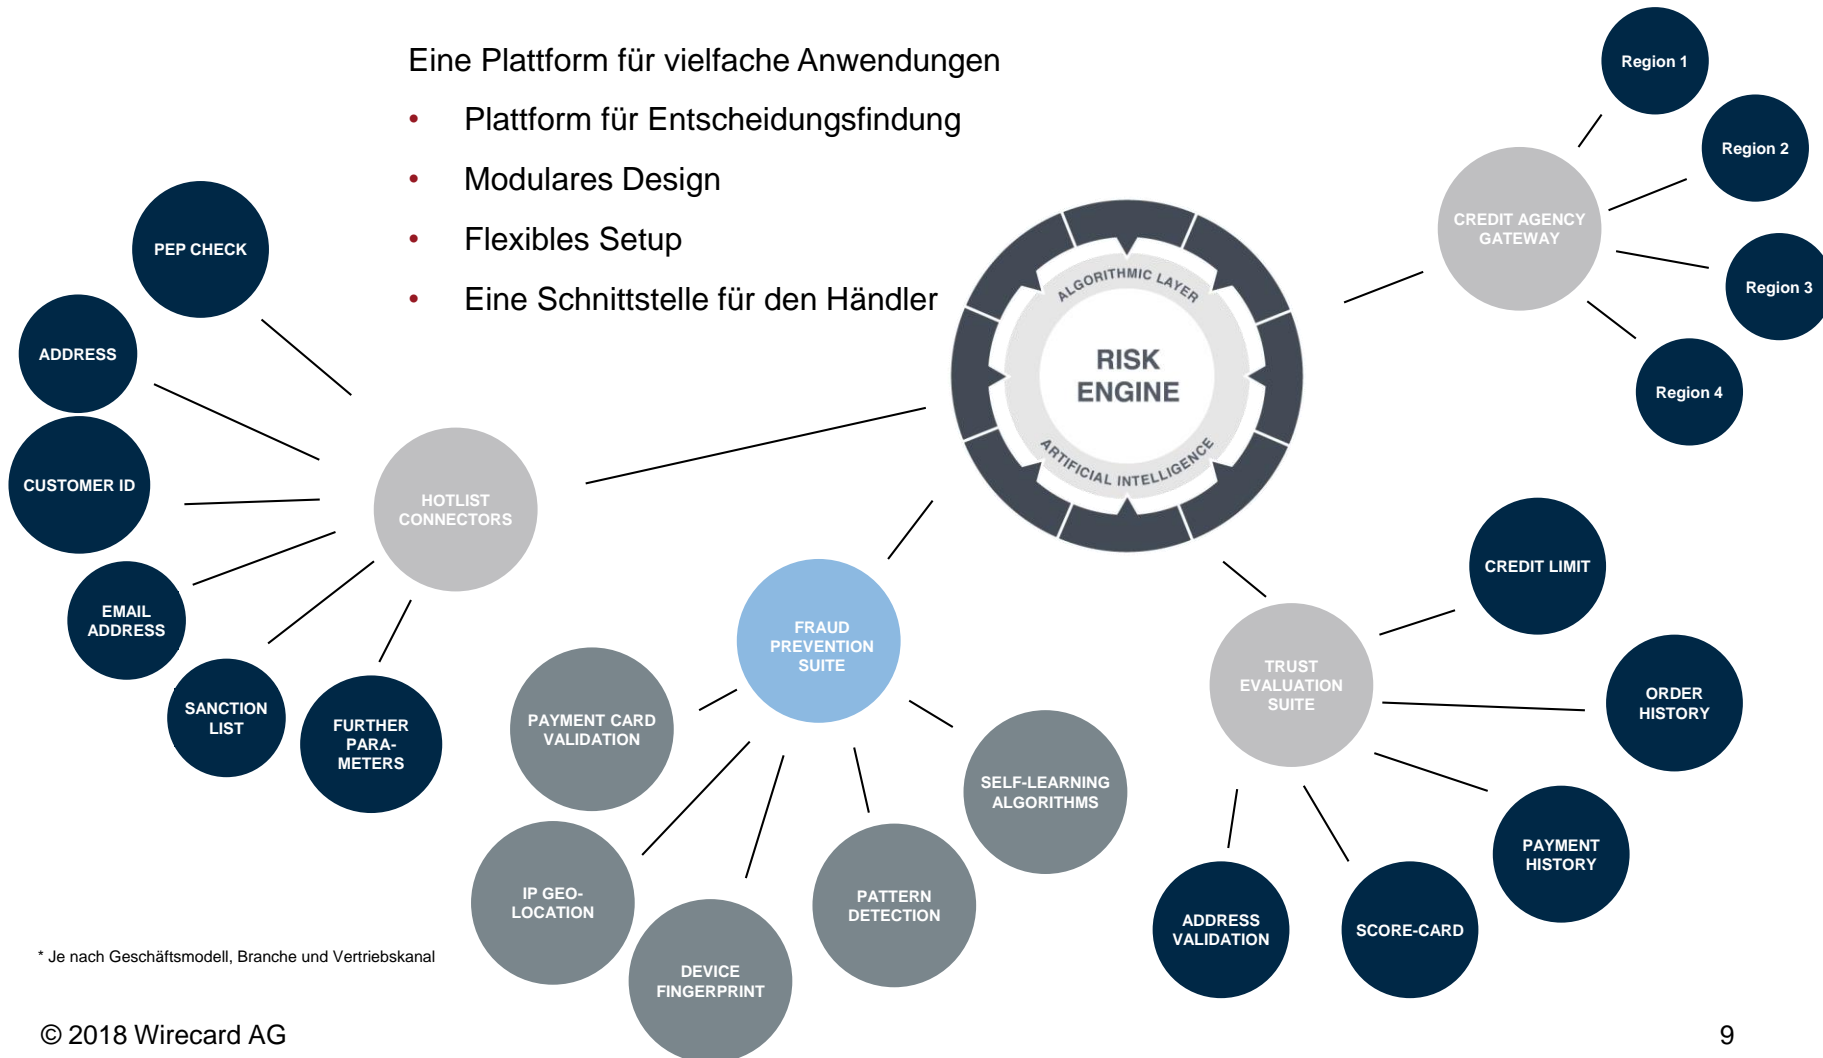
Eine Plattform für vielfache Anwendungen

- Plattform für Entscheidungsfindung
- Modulares Design
- Flexibles Setup
- Eine Schnittstelle für den Händler

Region 1

Region 2

Region 3

Region 4

CREDIT AGENCY GATEWAY

ALGORITHMIC LAYER

RISK ENGINE

ARTIFICIAL INTELLIGENCE

PEP CHECK

ADDRESS

CUSTOMER ID

EMAIL ADDRESS

SANCTION LIST

FURTHER PARA-METERS

HOTLIST CONNECTORS

FRAUD PREVENTION SUITE

PAYMENT CARD VALIDATION

SELF-LEARNING ALGORITHMS

IP GEO-LOCATION

DEVICE FINGERPRINT

PATTERN DETECTION

TRUST EVALUATION SUITE

CREDIT LIMIT

ORDER HISTORY

PAYMENT HISTORY

ADDRESS VALIDATION

SCORE-CARD

* Je nach Geschäftsmodell, Branche und Vertriebskanal

© 2018 Wirecard AG

9